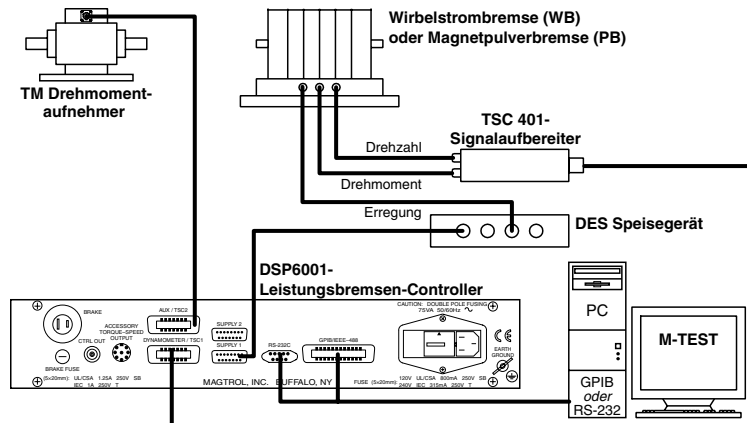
Wirbelstrombremse (WB)
oder Magnetpulverbremse (PB)

TM Drehmomentaufnehmer

TSC 401-
Signalaufbereiter

Drehzahl

Drehmoment

Erregung

DES Speisegerät

DSP6001-
Leistungsbremsen-Controller

BRAKE

AUX / TSC2

ACCESSORY TORQUE-SPEED OUTPUT

SUPPLY 2

SUPPLY 1

DYNAMOMETER / TSC1

CTRL OUT

BRAKE FUSE

(5x20mm): UL/CSA 1.25A 250V SB
IEC 1A 250V T

RS-232C

GPIB/IEEE-488

CAUTION: DOUBLE POLE FUSING
75VA 50/60Hz ~

EARTH GROUND

MAGTROL, INC. BUFFALO, NY

FUSE (5x20mm): 120V UL/CSA 800mA 250V SB
240V IEC 315mA 250V T

PC

M-TEST

GPIB
oder
RS-232